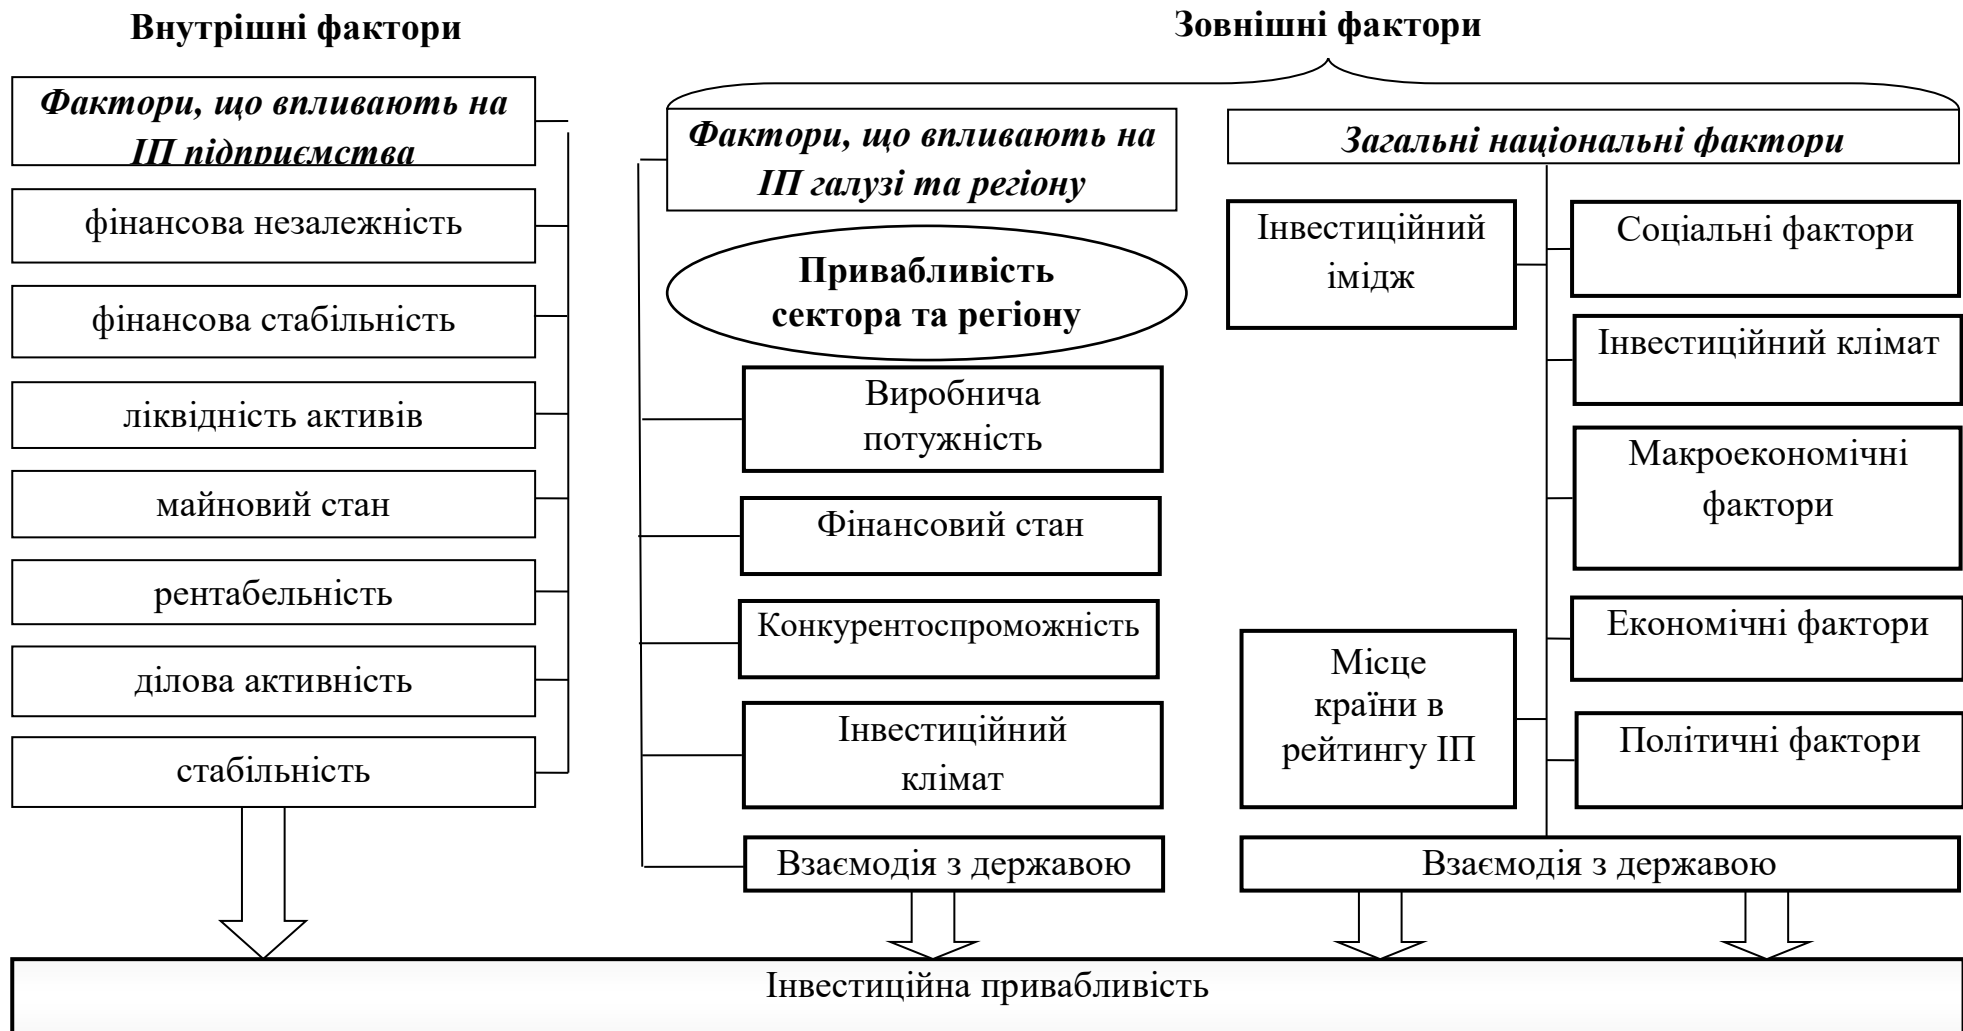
Внутрішні фактори

Фактори, що впливають на ІП підприємства

фінансова незалежність

фінансова стабільність

ліквідність активів

майновий стан

рентабельність

ділова активність

стабільність

Зовнішні фактори

Фактори, що впливають на ІП галузі та регіону

Привабливість сектора та регіону

Виробнича потужність

Фінансовий стан

Конкурентоспроможність

Інвестиційний клімат

Взаємодія з державою

Загальні національні фактори

Інвестиційний імідж

Соціальні фактори

Інвестиційний клімат

Макроекономічні фактори

Економічні фактори

Місце країни в рейтингу ІП

Політичні фактори

Взаємодія з державою

Інвестиційна привабливість